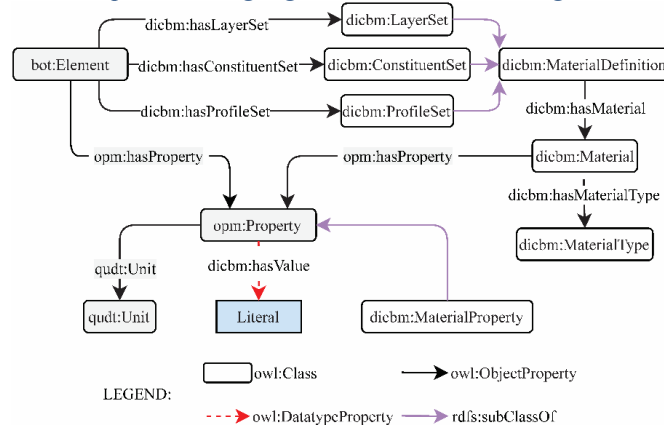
dicbm:hasLayerSet

dicbm:LayerSet

bot:Element

dicbm:hasConstituentSet

dicbm:ConstituentSet

dicbm:MaterialDefinition

dicbm:hasProfileSet

dicbm:ProfileSet

dicbm:hasMaterial

opm:hasProperty

opm:hasProperty

dicbm:Material

dicbm:hasMaterialType

opm:Property

dicbm:MaterialType

qudt:Unit

dicbm:hasValue

qudt:Unit

Literal

dicbm:MaterialProperty

owl:Class

owl:ObjectProperty

LEGEND:

owl:DatatypeProperty

rdfs:subClassOf